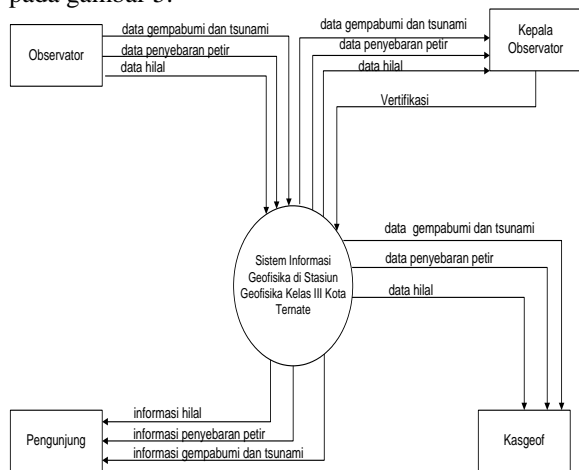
pada gambar 3.

Observator

data gempabumi dan tsunami

data penyebaran petir

data hilal

data gempabumi dan tsunami

data penyebaran petir

data hilal

Kepala Observator

Vertifikasi

Sistem Informasi Geofisika di Stasiun Geofisika Kelas III Kota Ternate

data gempabumi dan tsunami

data penyebaran petir

data hilal

informasi hilal

informasi penyebaran petir

informasi gempabumi dan tsunami

Pengunjung

Kasgeof